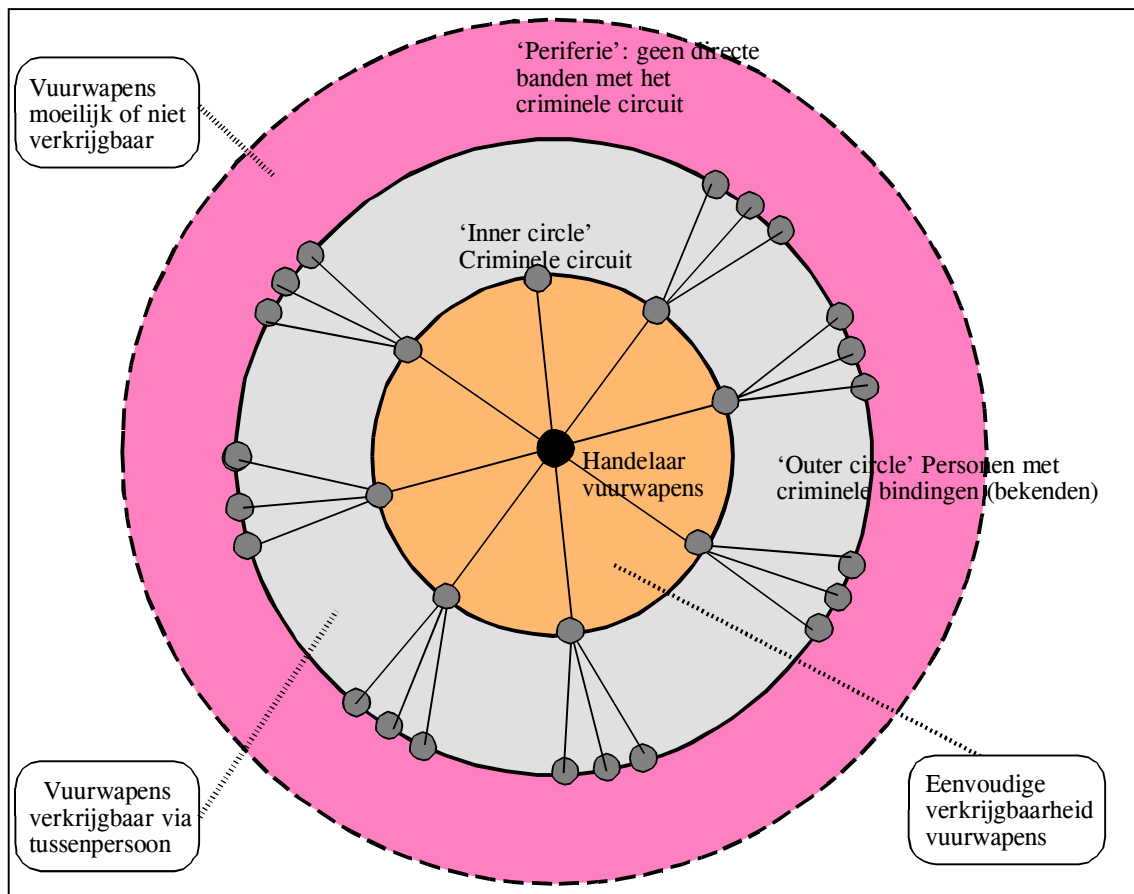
Vuurwapens moeilijk of niet verkrijgbaar

'Periferie': geen directe banden met het criminele circuit

'Inner circle' Criminele circuit

Handelaar vuurwapens

'Outer circle' Personen met criminele bindingen (bekenden)

Vuurwapens verkrijgbaar via tussenpersoon

Eenvoudige verkrijgbaarheid vuurwapens